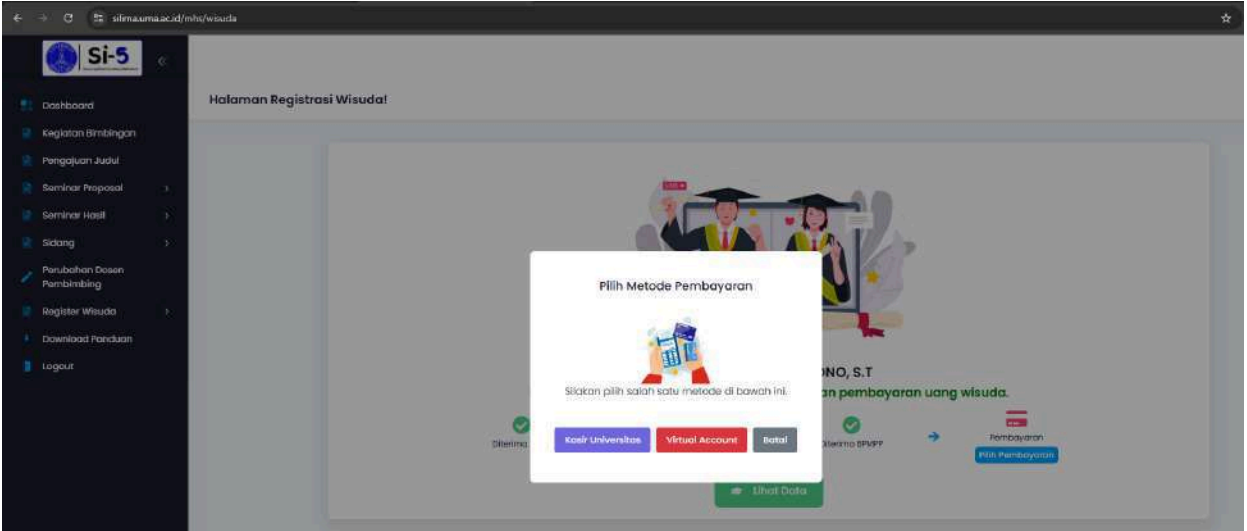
silima.uma.ac.id/mhs/wisuda

Si-5

Dashboard
Kegiatan Bimbingan
Pengajuan Judul
Seminar Proposal
Seminar Hasil
Sidang
Perubahan Dosen Pembimbing
Register Wisuda
Download Panduan
Logout

Halaman Registrasi Wisuda!

Pilih Metode Pembayaran

Silakan pilih salah satu metode di bawah ini.

Kasir Universitas
Virtual Account
Batal

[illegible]ONO, S.T
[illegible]an pembayaran uang wisuda.

Diterima
Diterima BPMPP
Pembayaran
Pilih Pembayaran

Lihat Data